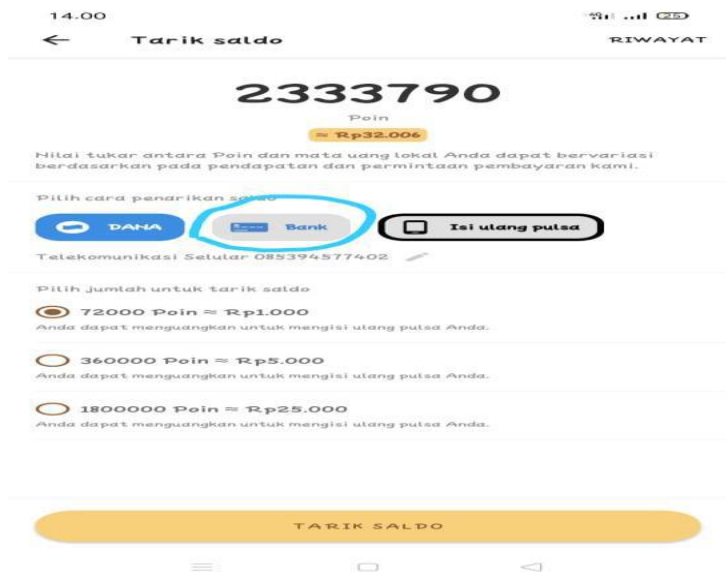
14.00

Tarik saldo

RIWAYAT

2333790

Poin

≈ Rp32.006

Nilai tukar antara Poin dan mata uang lokal Anda dapat bervariasi berdasarkan pada pendapatan dan permintaan pembayaran kami.

Pilih cara penarikan saldo

DANA

Bank

Isi ulang pulsa

Telekomunikasi Selular 085394577402

Pilih jumlah untuk tarik saldo

72000 Poin ≈ Rp1.000
Anda dapat menguangkan untuk mengisi ulang pulsa Anda.

360000 Poin ≈ Rp5.000
Anda dapat menguangkan untuk mengisi ulang pulsa Anda.

1800000 Poin ≈ Rp25.000
Anda dapat menguangkan untuk mengisi ulang pulsa Anda.

TARIK SALDO